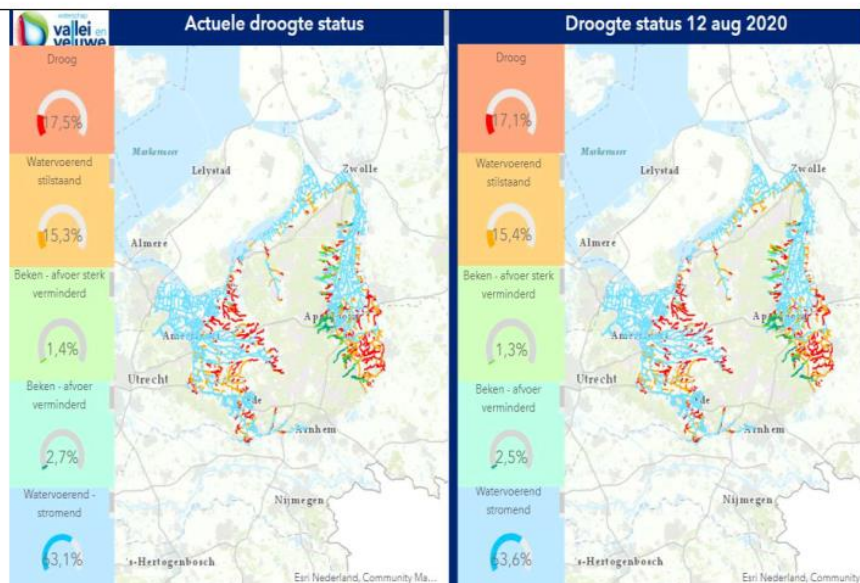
waterschap vallei en veluwe

Actuele droogte status

Droog

17,5%

Watervoerend stilstaand

15,3%

Beken - afvoer sterk verminderd

1,4%

Beken - afvoer verminderd

2,7%

Watervoerend - stromend

63,1%

Markermeer

Lelystad

Zwolle

Almere

Apeldoorn

Amersfoort

Utrecht

Ede

Arnhem

Nijmegen

's-Hertogenbosch

Esri Nederland, Community Ma...

Droogte status 12 aug 2020

Droog

17,1%

Watervoerend stilstaand

15,4%

Beken - afvoer sterk verminderd

1,3%

Beken - afvoer verminderd

2,5%

Watervoerend stromend

63,6%

Markermeer

Lelystad

Zwolle

Almere

Apeldoorn

Amersfoort

Utrecht

Ede

Arnhem

Nijmegen

's-Hertogenbosch

Esri Nederland, Community